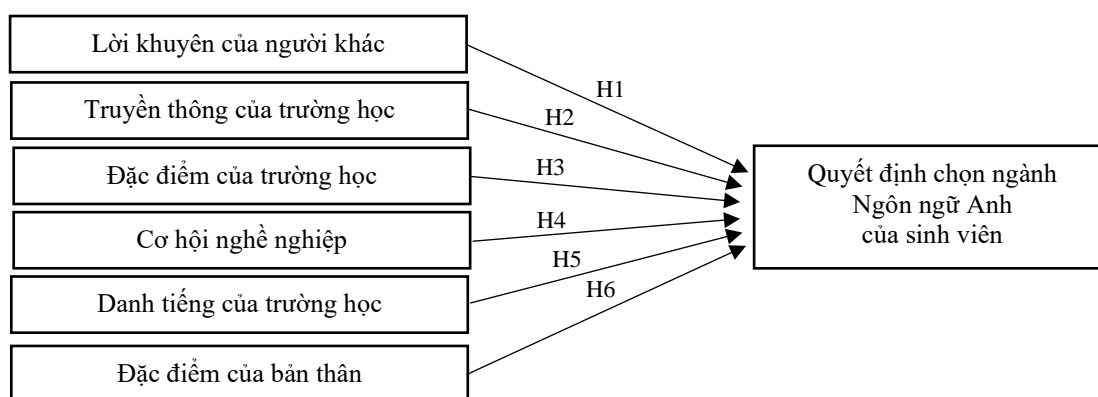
Lời khuyên của người khác

Truyền thông của trường học

Đặc điểm của trường học

Cơ hội nghề nghiệp

Danh tiếng của trường học

Đặc điểm của bản thân

H1

H2

H3

H4

H5

H6

Quyết định chọn ngành Ngôn ngữ Anh của sinh viên